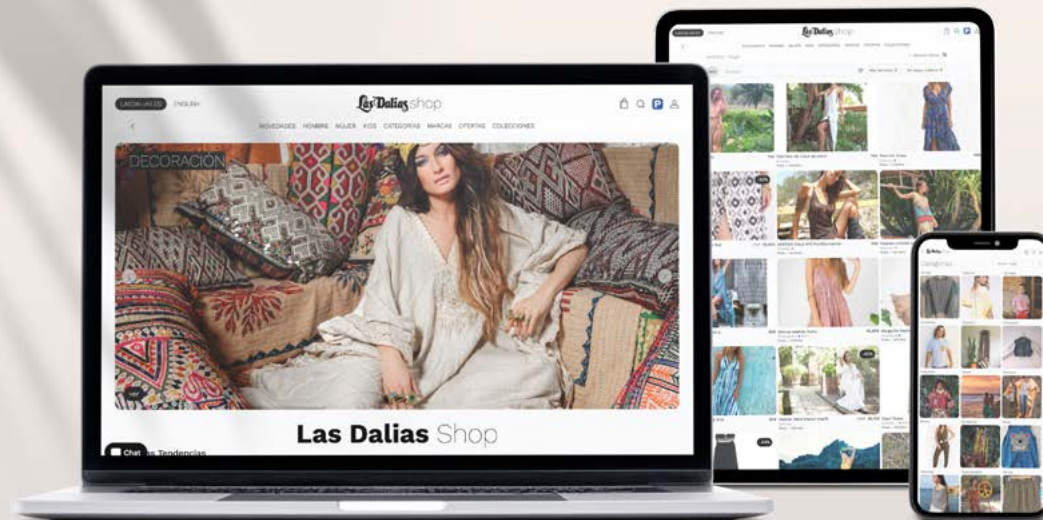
LAS DALIAS ES ENGLISH

Las Dalias shop

NOVEDADES HOMBRE MUJER KIDS CATEGORÍAS MARCAS OFERTAS COLECCIONES

DECORACIÓN

Las Dalias Shop

Chat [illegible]s Tendencias

Las Dalias shop

NOVEDADES HOMBRE MUJER KIDS CATEGORÍAS MARCAS OFERTAS COLECCIONES

Las Dalias shop